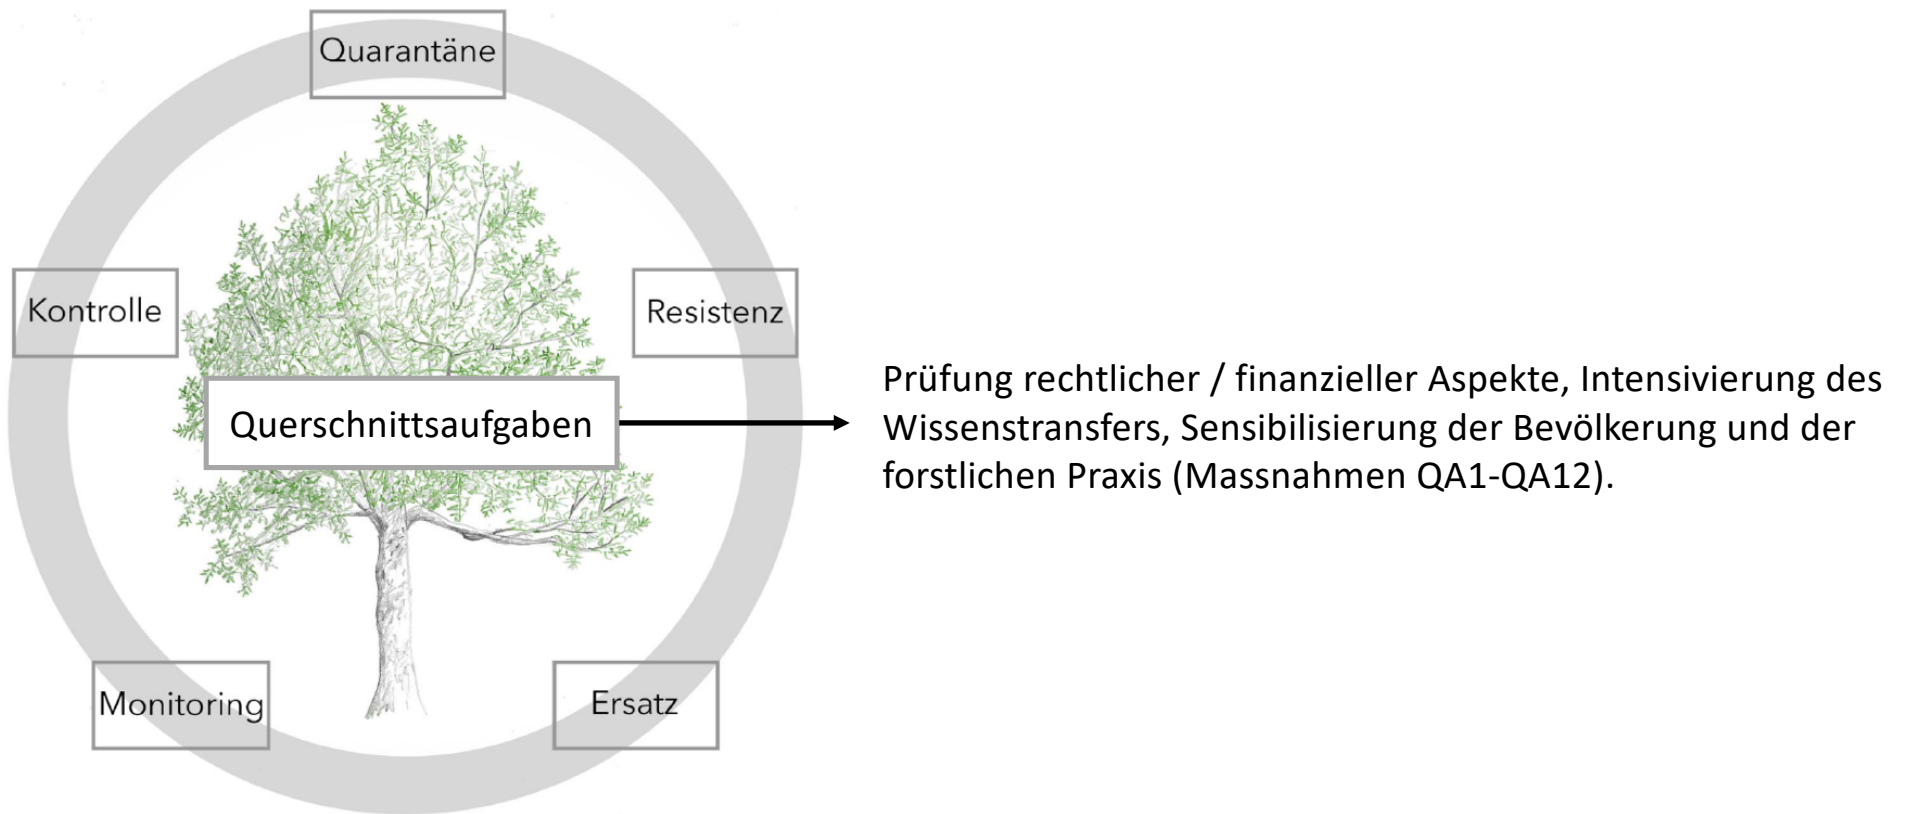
Quarantäne

Kontrolle

Resistenz

Querschnittsaufgaben

Prüfung rechtlicher / finanzieller Aspekte, Intensivierung des Wissenstransfers, Sensibilisierung der Bevölkerung und der forstlichen Praxis (Massnahmen QA1-QA12).

Monitoring

Ersatz